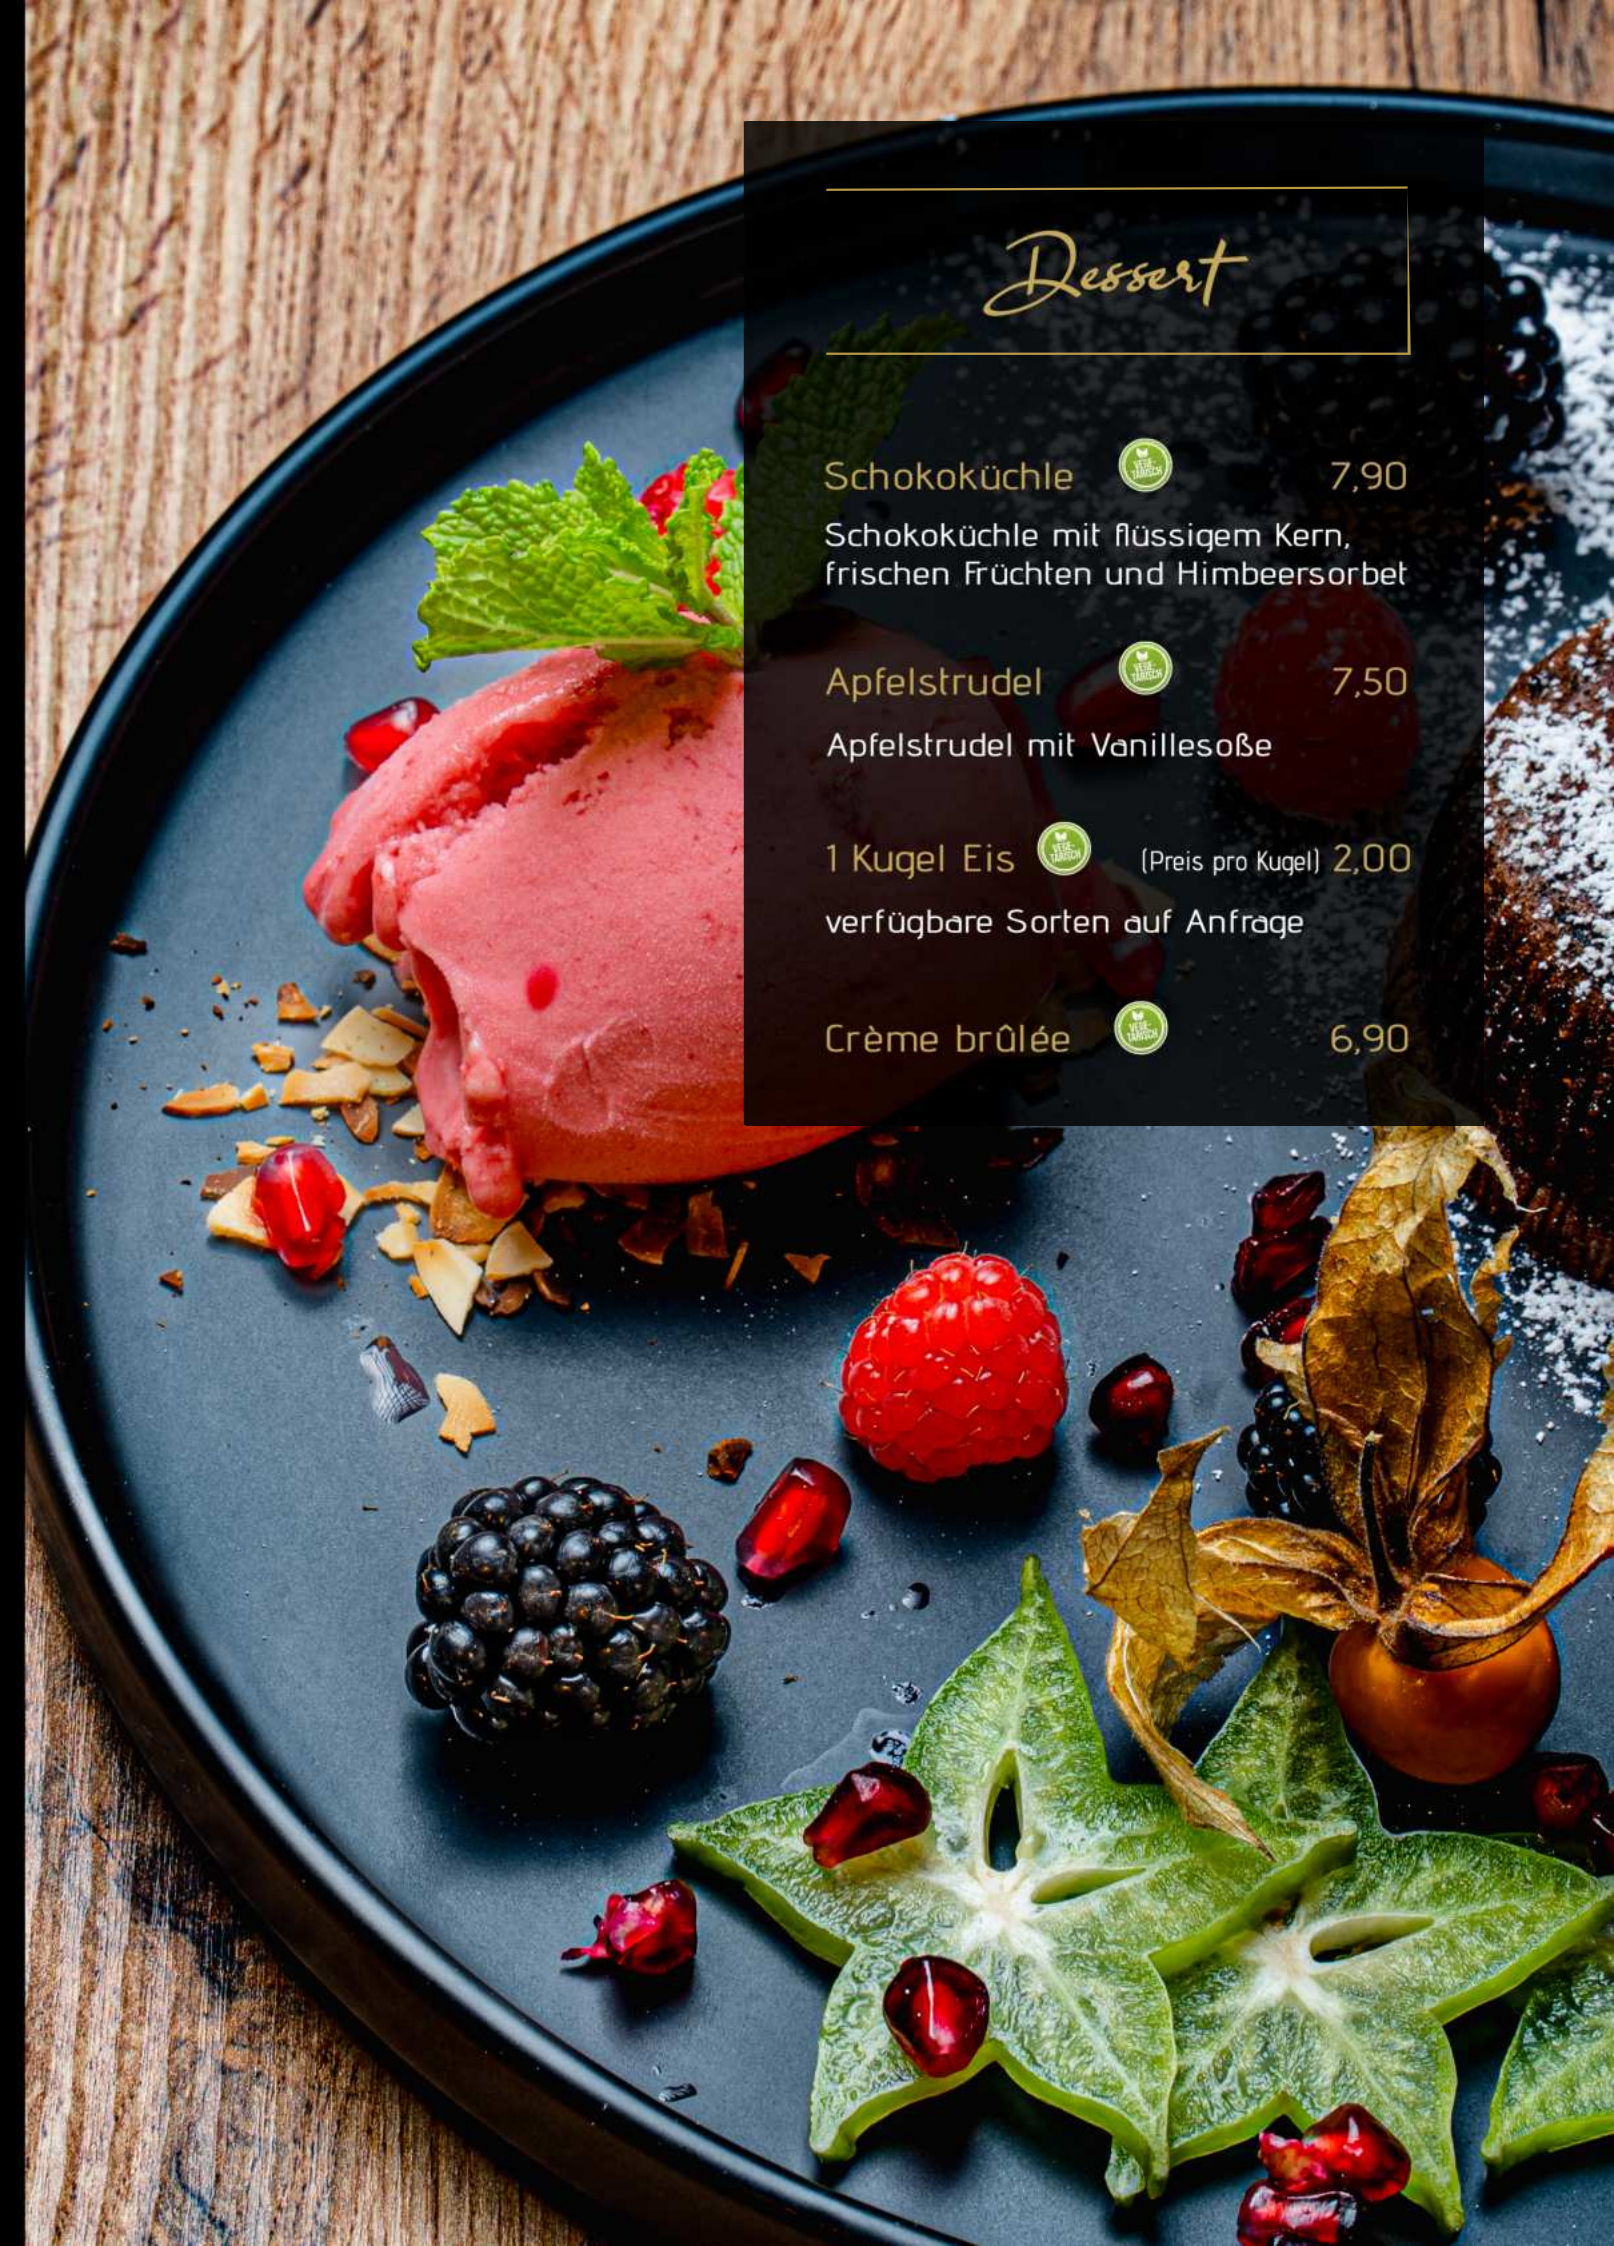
Dessert

Schokoküchle VEGETARISCH 7,90

Schokoküchle mit flüssigem Kern, frischen Früchten und Himbeersorbet

Apfelstrudel VEGETARISCH 7,50

Apfelstrudel mit Vanillesoße

1 Kugel Eis VEGETARISCH (Preis pro Kugel) 2,00

verfügbare Sorten auf Anfrage

Crème brûlée VEGETARISCH 6,90